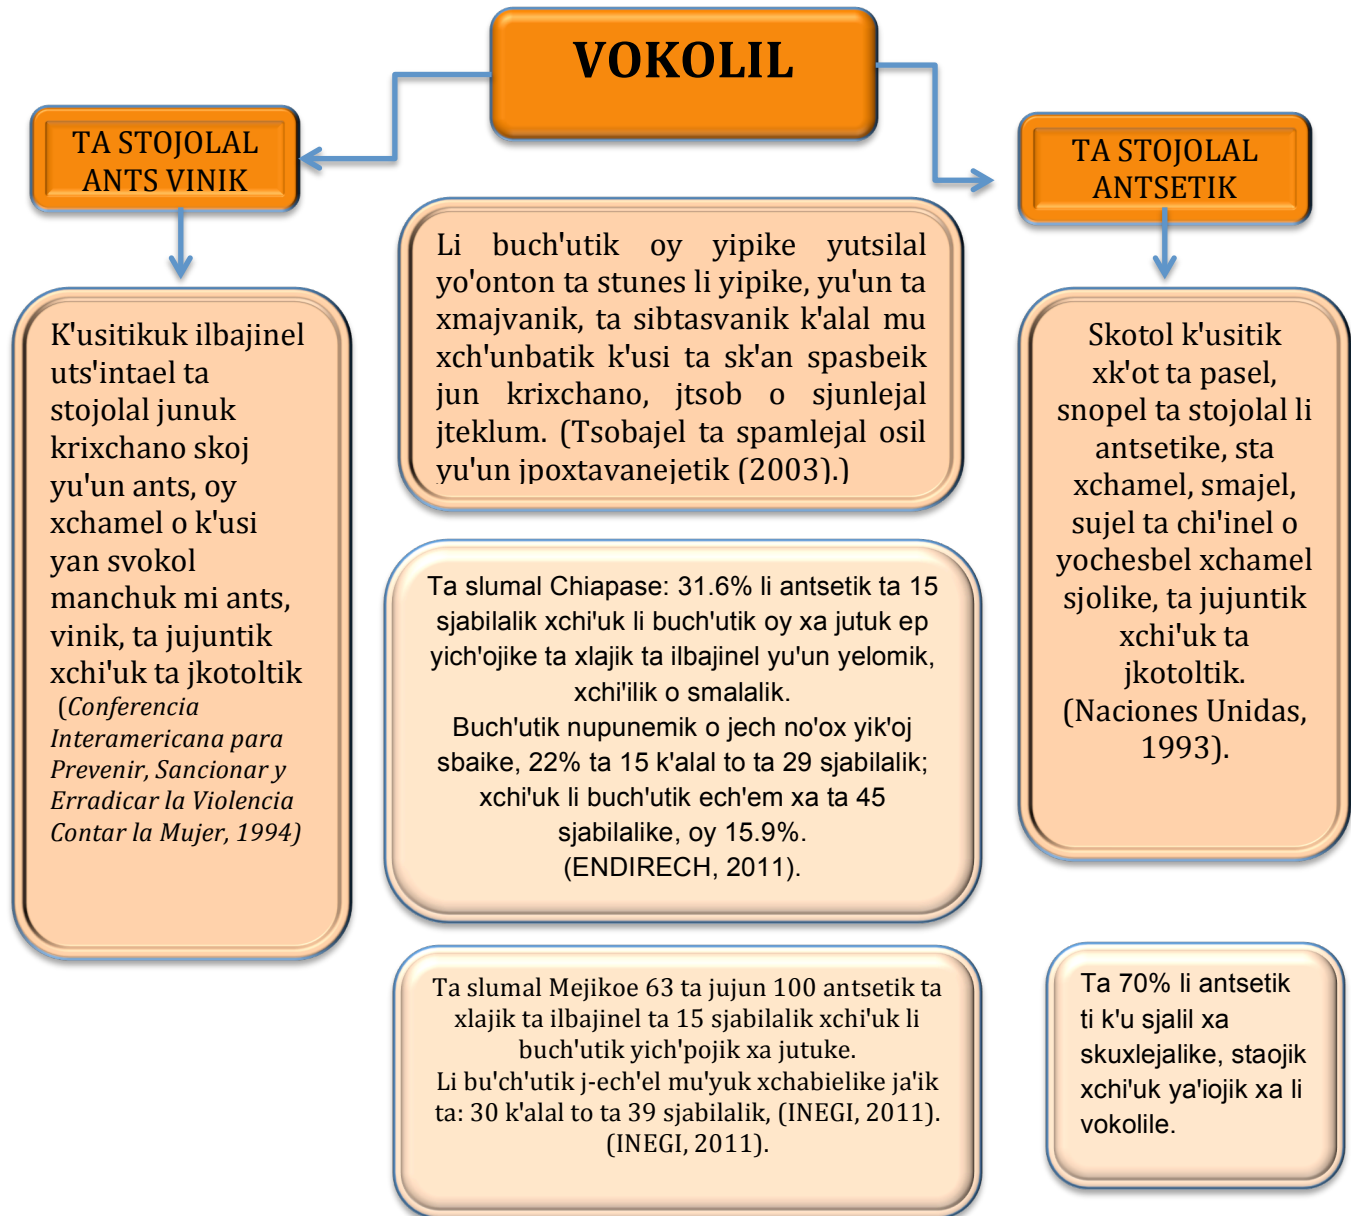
VOKOLIL

TA STOJOLAL ANTS VINIK

K'usitikuk ilbajinel uts'intael ta stojolal junuk krixchano skoj yu'un ants, oy xchamel o k'usi yan svokol manchuk mi ants, vinik, ta jujuntik xchi'uk ta jkotoltik (Conferencia Interamericana para Prevenir, Sancionar y Erradicar la Violencia Contar la Mujer, 1994)

Li buch'utik oy yipike yutsilal yo'onton ta stunes li yipike, yu'un ta xmajvanik, ta sibtasvanik k'alal mu xch'unbatik k'usi ta sk'an spasbeik jun krixchano, jtsob o sjunlejal jteklum. (Tsobajel ta spamlejal osil yu'un jpoxtavanejetik (2003).)

TA STOJOLAL ANTSETIK

Skotol k'usitik xk'ot ta pasel, snopel ta stojolal li antsetike, sta xchamel, smajel, sujel ta chi'inel o yochesbel xchamel sjolike, ta jujuntik xchi'uk ta jkotoltik. (Naciones Unidas, 1993).

Ta slumal Chiapase: 31.6% li antsetik ta 15 sjabilalik xchi'uk li buch'utik oy xa jutuk ep yich'ojike ta xlajik ta ilbajinel yu'un yelomik, xchi'ilik o smalalik.
Buch'utik nupunemik o jech no'ox yik'oj sbaike, 22% ta 15 k'alal to ta 29 sjabilalik; xchi'uk li buch'utik ech'em xa ta 45 sjabilalike, oy 15.9%.
(ENDIRECH, 2011).

Ta slumal Mejikoe 63 ta jujun 100 antsetik ta xlajik ta ilbajinel ta 15 sjabilalik xchi'uk li buch'utik yich'pojik xa jutuke.
Li bu'ch'utik j-ech'el mu'yuk xchabielike ja'ik ta: 30 k'alal to ta 39 sjabilalik, (INEGI, 2011). (INEGI, 2011).

Ta 70% li antsetik ti k'u sjalil xa skuxlejalike, staojik xchi'uk ya'iojik xa li vokolile.